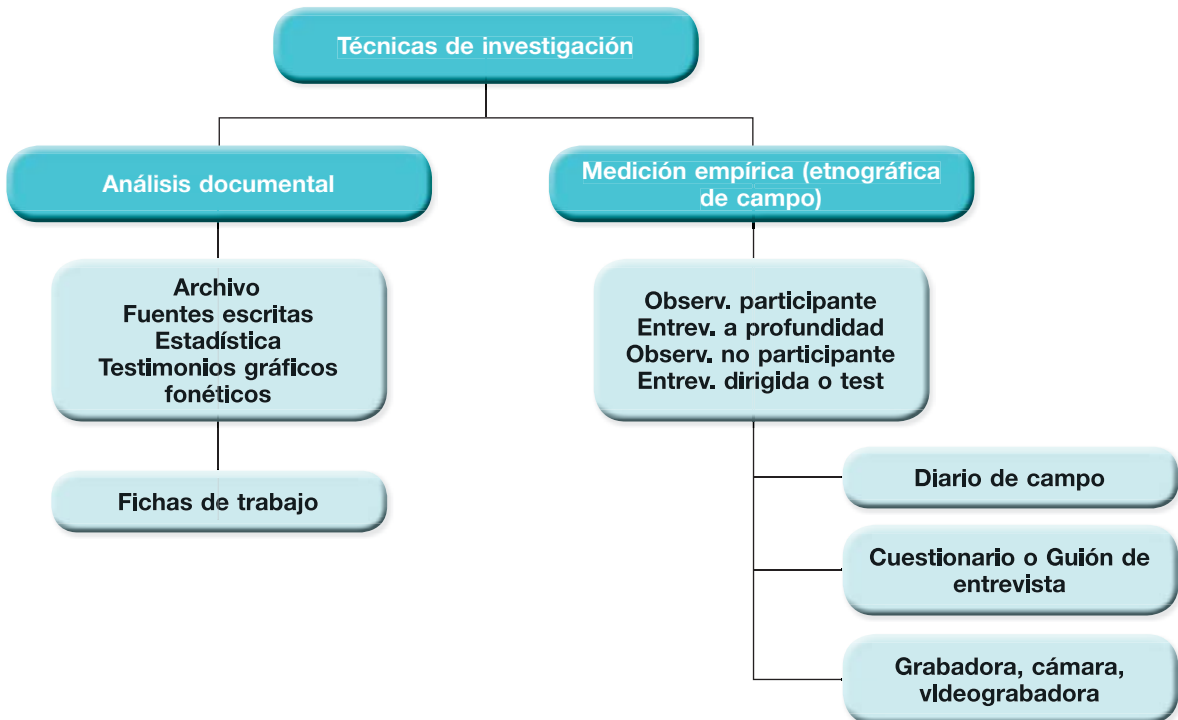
Técnicas de investigación

Análisis documental

Archivo
Fuentes escritas
Estadística
Testimonios gráficos fonéticos

Fichas de trabajo

Medición empírica (etnográfica de campo)

Observ. participante
Entrev. a profundidad
Observ. no participante
Entrev. dirigida o test

Diario de campo

Cuestionario o Guión de entrevista

Grabadora, cámara, videograbadora